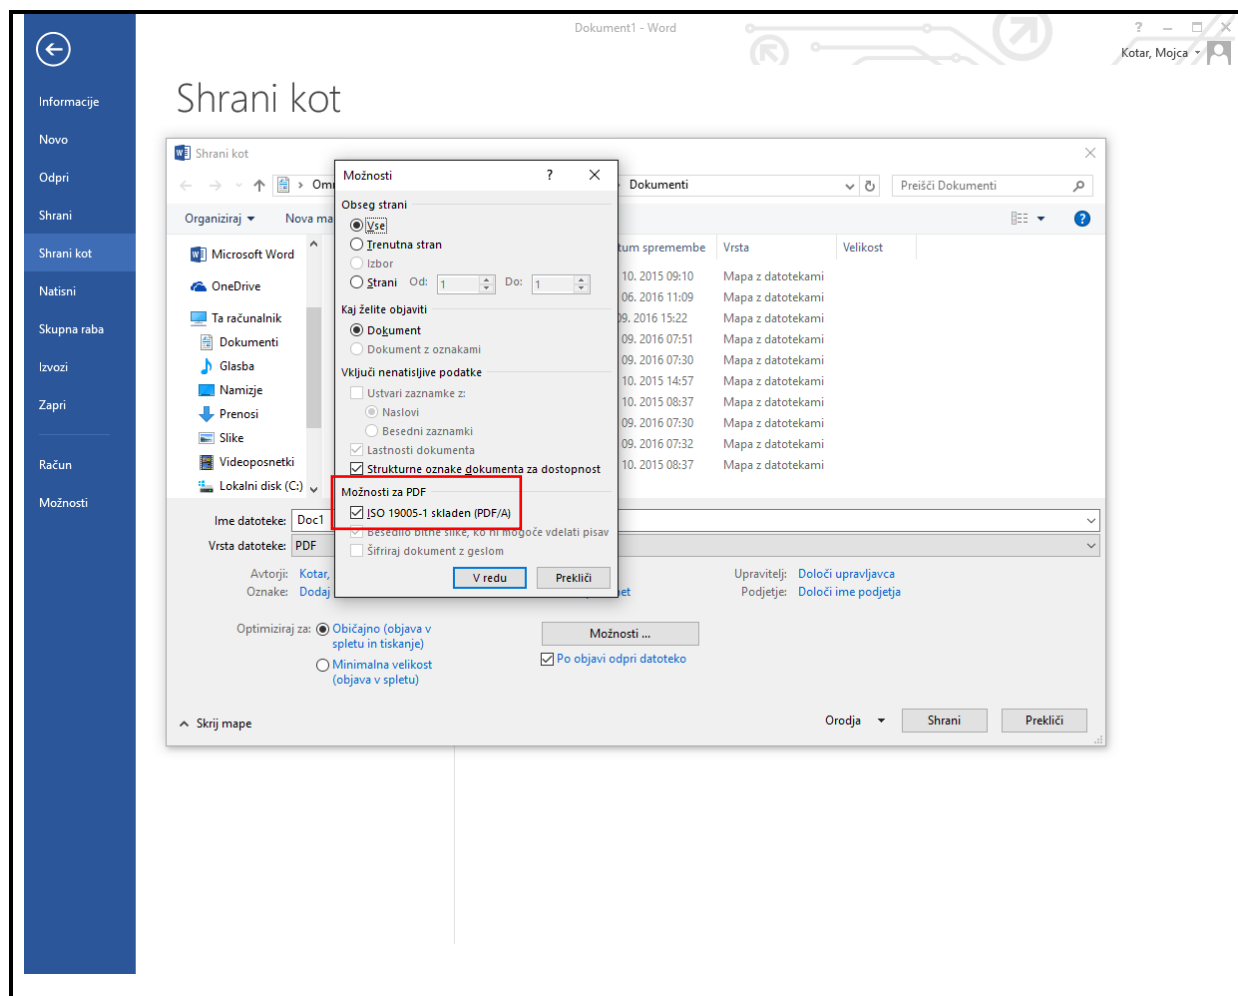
Dokument1 - Word

? – ☐ ✕

Kotar, Mojca

Informacije
Novo
Odpri
Shrani
Shrani kot
Natisni
Skupna raba
Izvozi
Zapri
Račun
Možnosti

Shrani kot

Shrani kot

Omr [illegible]

Dokumenti

Preišči Dokumenti

Organiziraj ▾ Nova ma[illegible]

Microsoft Word
OneDrive
Ta računalnik
Dokumenti
Glasba
Namizje
Prenosi
Slike
Videoposnetki
Lokalni disk (C:)

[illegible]tum spremembe | Vrsta | Velikost
10. 2015 09:10 | Mapa z datotekami
06. 2016 11:09 | Mapa z datotekami
09. 2016 15:22 | Mapa z datotekami
09. 2016 07:51 | Mapa z datotekami
09. 2016 07:30 | Mapa z datotekami
10. 2015 14:57 | Mapa z datotekami
10. 2015 08:37 | Mapa z datotekami
09. 2016 07:30 | Mapa z datotekami
09. 2016 07:32 | Mapa z datotekami
10. 2015 08:37 | Mapa z datotekami

Ime datoteke: Doc1
Vrsta datoteke: PDF

Avtorji: Kotar,
Oznake: Dodaj

Upravitelj: Določi upravljavca
Podjetje: Določi ime podjetja

Optimiziraj za: Običajno (objava v spletu in tiskanje)
Minimalna velikost (objava v spletu)

Možnosti ...
Po objavi odpri datoteko

Skrij mape
Orodja ▾ Shrani Prekliči

Možnosti ? ✕

Obseg strani
Vse
Trenutna stran
Izbor
Strani Od: 1 Do: 1

Kaj želite objaviti
Dokument
Dokument z oznakami

Vključi nenatisljive podatke
Ustvari zaznamke z:
Naslovi
Besedni zaznamki
Lastnosti dokumenta
Strukturne oznake dokumenta za dostopnost

Možnosti za PDF
ISO 19005-1 skladen (PDF/A)
Besedilo bitne slike, ko ni mogoče vdelati pisav
Šifriraj dokument z geslom

V redu Prekliči